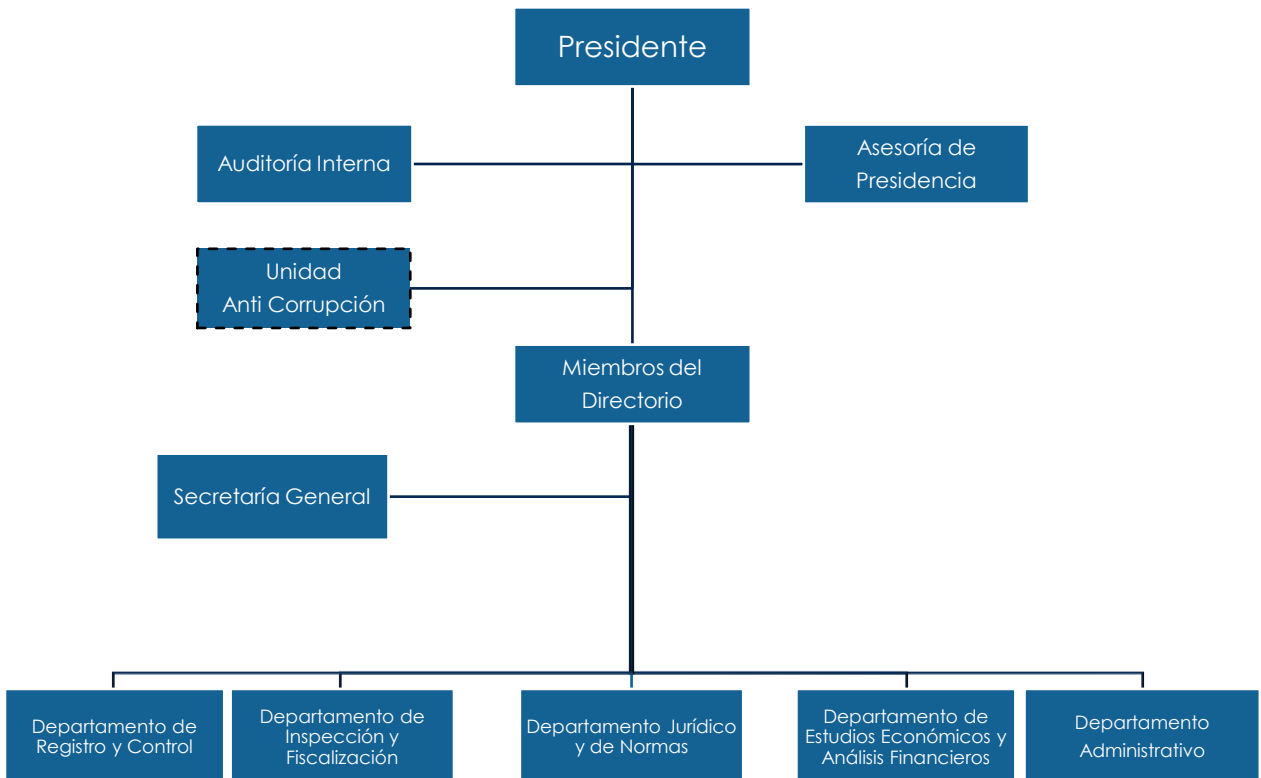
Presidente

Auditoría Interna

Asesoría de Presidencia

Unidad Anti Corrupción

Miembros del Directorio

Secretaría General

Departamento de Registro y Control

Departamento de Inspección y Fiscalización

Departamento Jurídico y de Normas

Departamento de Estudios Económicos y Análisis Financieros

Departamento Administrativo